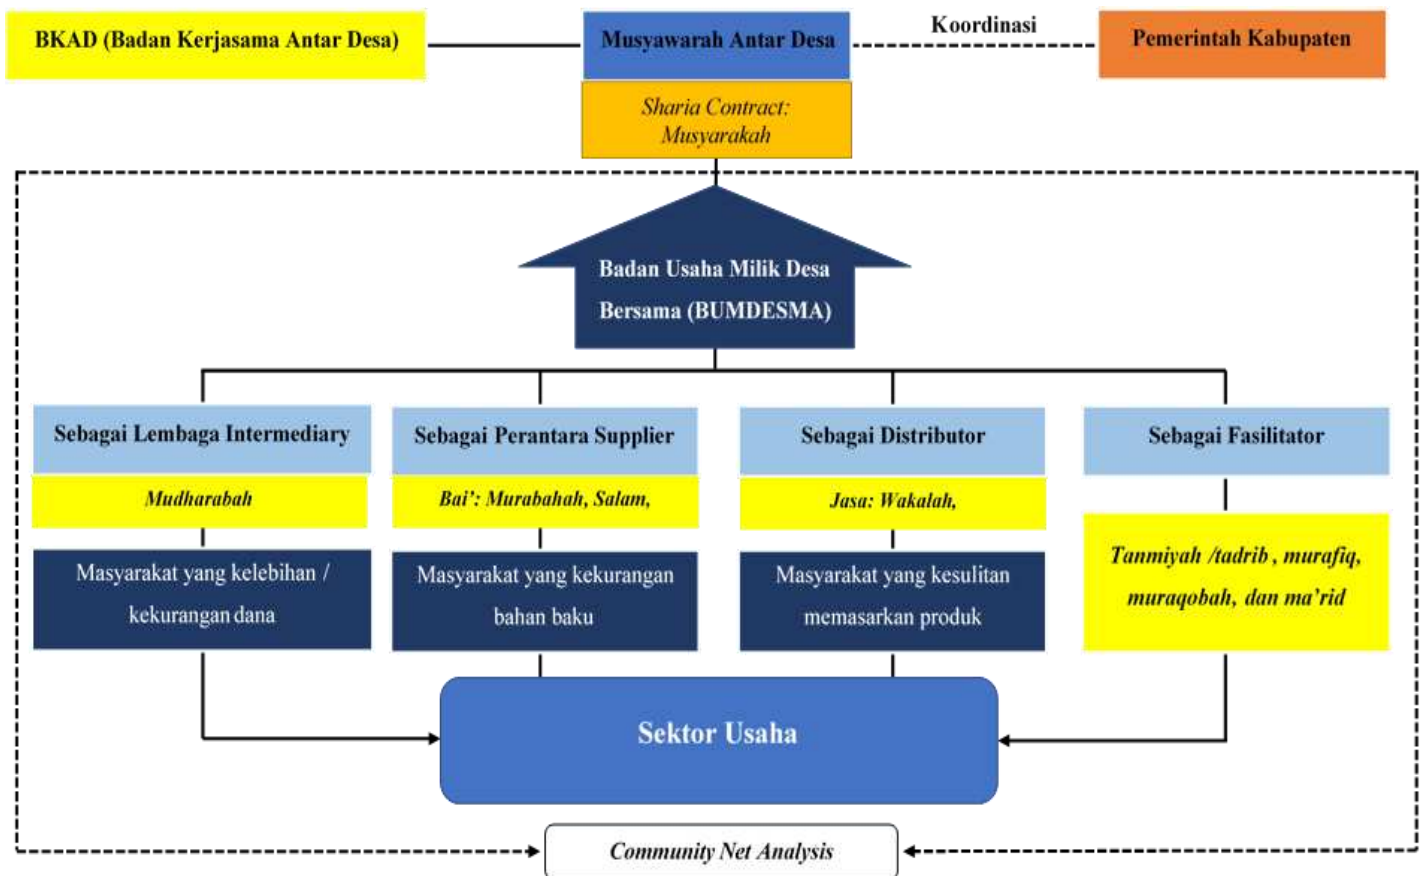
BKAD (Badan Kerjasama Antar Desa)

Musyawarah Antar Desa

Koordinasi

Pemerintah Kabupaten

Sharia Contract: Musyarakah

Badan Usaha Milik Desa Bersama (BUMDESMA)

Sebagai Lembaga Intermediary

Mudharabah

Masyarakat yang kelebihan / kekurangan dana

Sebagai Perantara Supplier

Bai': Murabahah, Salam,

Masyarakat yang kekurangan bahan baku

Sebagai Distributor

Jasa: Wakalah,

Masyarakat yang kesulitan memasarkan produk

Sebagai Fasilitator

Tanmiyah /tadrib , murafiq, muraqobah, dan ma'rid

Sektor Usaha

Community Net Analysis